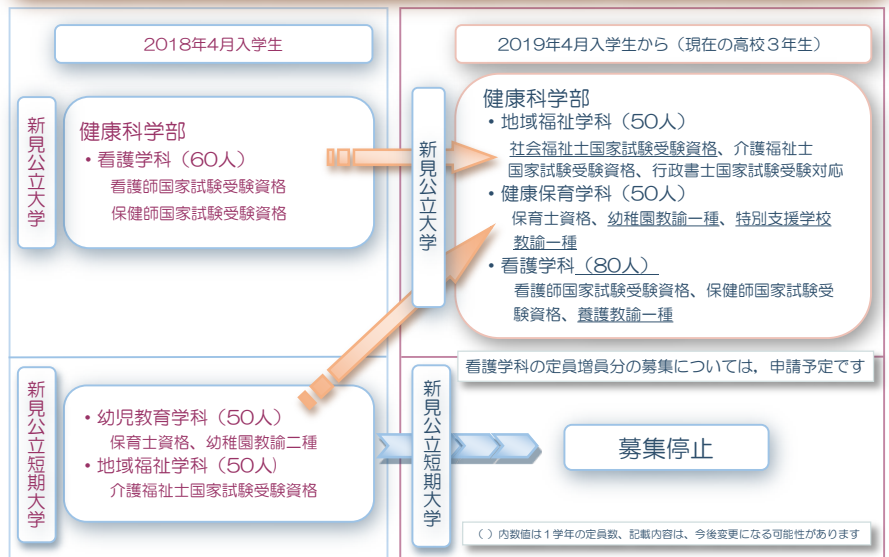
2018年4月入学生

新見公立大学

健康科学部
・看護学科（60人）
看護師国家試験受験資格
保健師国家試験受験資格

新見公立短期大学

・幼児教育学科（50人）
保育士資格、幼稚園教諭二種
・地域福祉学科（50人）
介護福祉士国家試験受験資格

2019年4月入学生から（現在の高校３年生）

新見公立大学

健康科学部
・地域福祉学科（50人）
社会福祉士国家試験受験資格、介護福祉士国家試験受験資格、行政書士国家試験受験対応
・健康保育学科（50人）
保育士資格、幼稚園教諭一種、特別支援学校教諭一種
・看護学科（80人）
看護師国家試験受験資格、保健師国家試験受験資格、養護教諭一種

看護学科の定員増員分の募集については、申請予定です

新見公立短期大学

募集停止

（）内数値は１学年の定員数、記載内容は、今後変更になる可能性があります